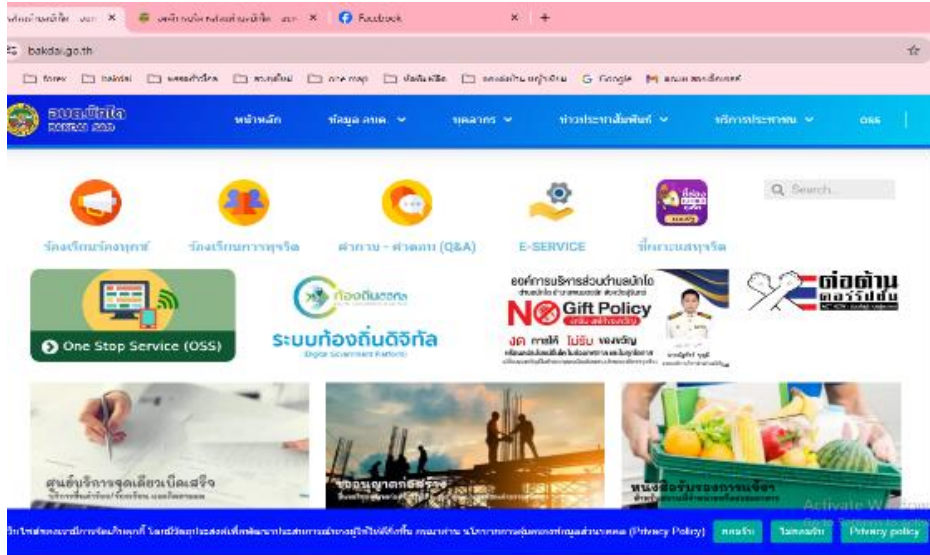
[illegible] × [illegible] × Facebook × +

bakdai.go.th

forex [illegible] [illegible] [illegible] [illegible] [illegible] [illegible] Google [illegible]

อบต.บักได BAKDAI SAO

หน้าหลัก ข้อมูล อบต. บุคลากร ข่าวประชาสัมพันธ์ บริการประชาชน OSS

Q Search...

ร้องเรียนร้องทุกข์ ร้องเรียนการทุจริต ถาม - ตอบ (Q&A) E-SERVICE ชี้เบาะแสทุจริต

One Stop Service (OSS)

ท้องถิ่นดิจิทัล

ระบบท้องถิ่นดิจิทัล

Digital Government Platform

องค์การบริหารส่วนตำบลบักได

NO Gift Policy

งด การให้ ไม่รับ ของขวัญ

ต่อต้านคอร์รัปชั่น

ศูนย์บริการจุดเดียวเบ็ดเสร็จ

ขออนุญาตก่อสร้าง

หนังสือรับรองการแจ้ง

Activate Windows

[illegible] (Privacy Policy) ยอมรับ ไม่ยอมรับ Privacy policy